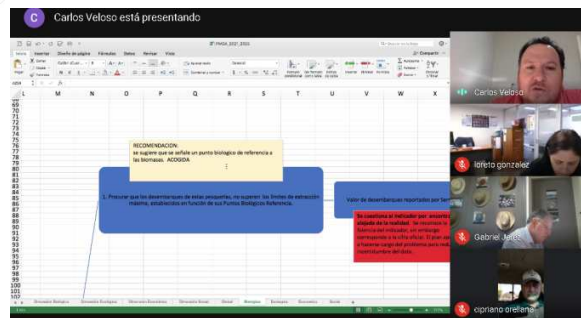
C Carlos Veloso está presentando

Archivo Inicio Insertar Diseño de página Fórmulas Datos Revisar Vista

Compartir

L M N O P Q R S T U V W X

RECOMENDACION:
se sugiere que se señale un punto biologico de referencia a las biomasas. ACOGIDA

1. Procurar que los desembarques de estas pesquerías, no superen los límites de extracción máxima, establecidos en función de los Puntos Biológicos Referencia.

Valor de desembarques reportados por Ser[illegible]

Se cuestiona el indicador por encontr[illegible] alejado de la realidad. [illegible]

Carlos Veloso

loreto gonzalez

Gabriel Jerez

cipriano orellana